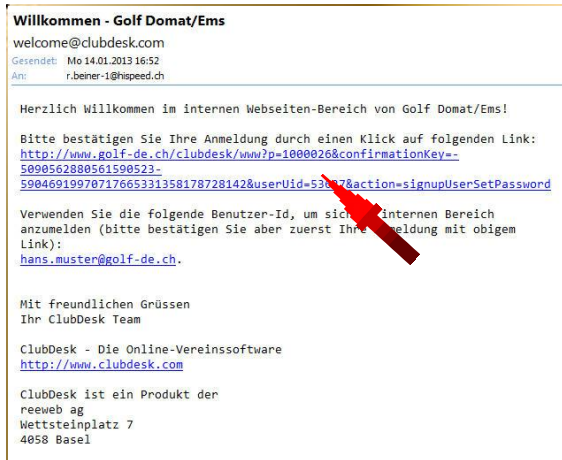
Willkommen - Golf Domat/Ems
welcome@clubdesk.com
Gesendet: Mo 14.01.2013 16:52
An: r.beiner-1@hispeed.ch

Herzlich Willkommen im internen Webseiten-Bereich von Golf Domat/Ems!

Bitte bestätigen Sie Ihre Anmeldung durch einen Klick auf folgenden Link:
http://www.golf-de.ch/clubdesk/www?p=1000026&confirmationKey=-5090562880561590523-5904691997071766533135817872814 2&userUid=53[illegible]7&action=signupUserSetPassword

Verwenden Sie die folgende Benutzer-Id, um sich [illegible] internen Bereich anzumelden (bitte bestätigen Sie aber zuerst Ihre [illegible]meldung mit obigem Link):
hans.muster@golf-de.ch.

Mit freundlichen Grüssen
Ihr ClubDesk Team

ClubDesk - Die Online-Vereinssoftware
http://www.clubdesk.com

ClubDesk ist ein Produkt der
reeweb ag
Wettsteinplatz 7
4058 Basel